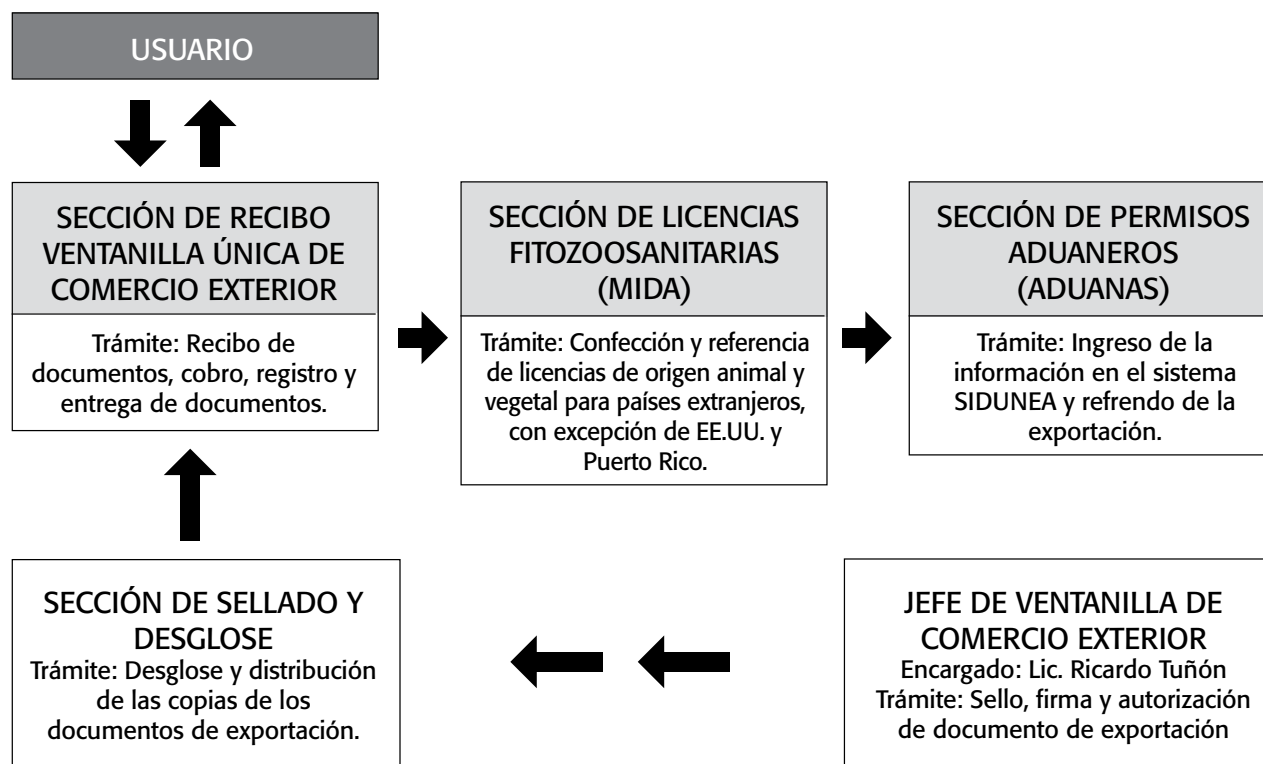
USUARIO

SECCIÓN DE RECIBO VENTANILLA ÚNICA DE COMERCIO EXTERIOR

Trámite: Recibo de documentos, cobro, registro y entrega de documentos.

SECCIÓN DE LICENCIAS FITOZOOSANITARIAS (MIDA)

Trámite: Confección y referencia de licencias de origen animal y vegetal para países extranjeros, con excepción de EE.UU. y Puerto Rico.

SECCIÓN DE PERMISOS ADUANEROS (ADUANAS)

Trámite: Ingreso de la información en el sistema SIDUNEA y refrendo de la exportación.

SECCIÓN DE SELLADO Y DESGLOSE
Trámite: Desglose y distribución de las copias de los documentos de exportación.

JEFE DE VENTANILLA DE COMERCIO EXTERIOR
Encargado: Lic. Ricardo Tuñón
Trámite: Sello, firma y autorización de documento de exportación